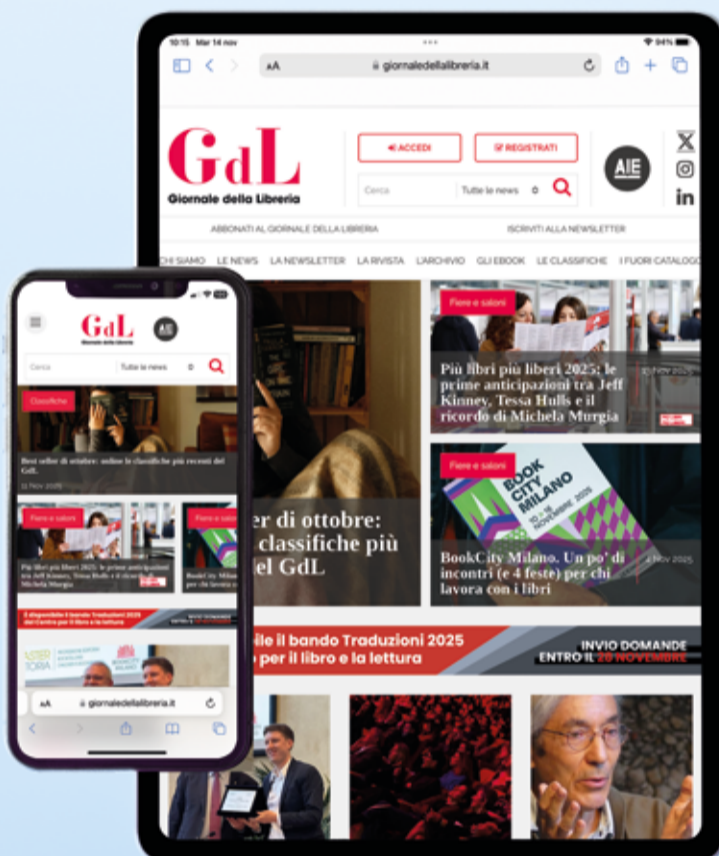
10:15 Mar 14 nov

94%

AA

giornaledellalibreria.it

GdL

Giornale della Libreria

ACCEDI

REGISTRATI

AIE

Cerca

Tutte le news

ABBONATI AL GIORNALE DELLA LIBRERIA

ISCRIVITI ALLA NEWSLETTER

CHI SIAMO LE NEWS LA NEWSLETTER LA RIVISTA L'ARCHIVIO GLI EBOOK LE CLASSIFICHE I FUORI CATALOGO

Fiere e saloni

Più libri più liberi 2025: le prime anticipazioni tra Jeff Kinney, Tessa Hulls e il ricordo di Michela Murgia

10 Nov 2025

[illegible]er di ottobre: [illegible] classifiche più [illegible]el GdL

Fiere e saloni

BOOK CITY MILANO 2025

BookCity Milano. Un po' di incontri (e 4 feste) per chi lavora con i libri

4 Nov 2025

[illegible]ile il bando Traduzioni 2025 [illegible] per il libro e la lettura

INVIO DOMANDE ENTRO IL 28 NOVEMBRE

GdL

Giornale della Libreria

AIE

Cerca

Tutte le news

Classifiche

Best seller di ottobre: online le classifiche più recenti del GdL.

11 Nov 2025

Fiere e saloni

Più libri più liberi 2025: le prime anticipazioni tra Jeff Kinney, Tessa Hulls e il ricordo di Michela Murgia

Fiere e saloni

BookCity Milano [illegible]

È disponibile il bando Traduzioni 2025 del Centro per il libro e la lettura

AA

giornaledellalibreria.it